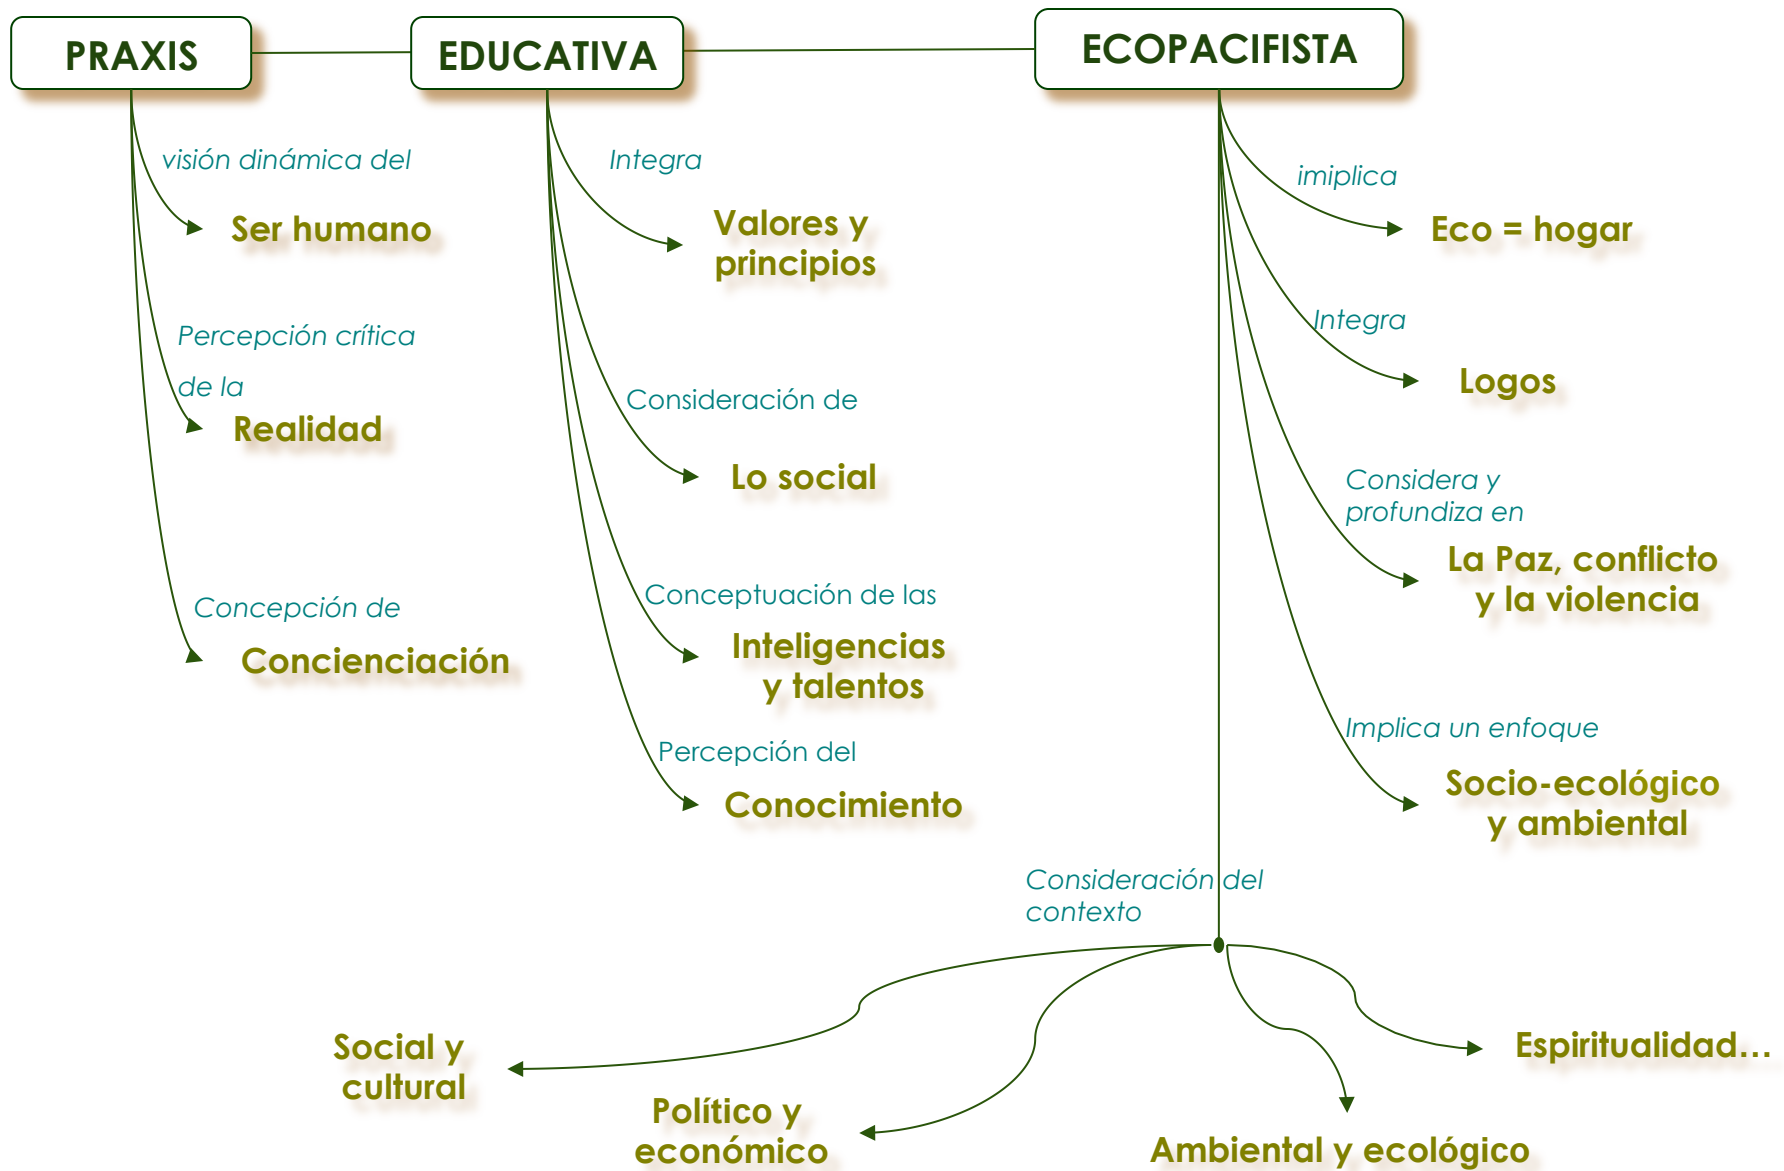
PRAXIS

EDUCATIVA

ECOPACIFISTA

visión dinámica del

Ser humano

Percepción crítica de la

Realidad

Concepción de

Concienciación

Integra

Valores y principios

Consideración de

Lo social

Conceptuación de las

Inteligencias y talentos

Percepción del

Conocimiento

imiplica

Eco = hogar

Integra

Logos

Considera y profundiza en

La Paz, conflicto y la violencia

Implica un enfoque

Socio-ecológico y ambiental

Consideración del contexto

Social y cultural

Político y económico

Ambiental y ecológico

Espiritualidad…